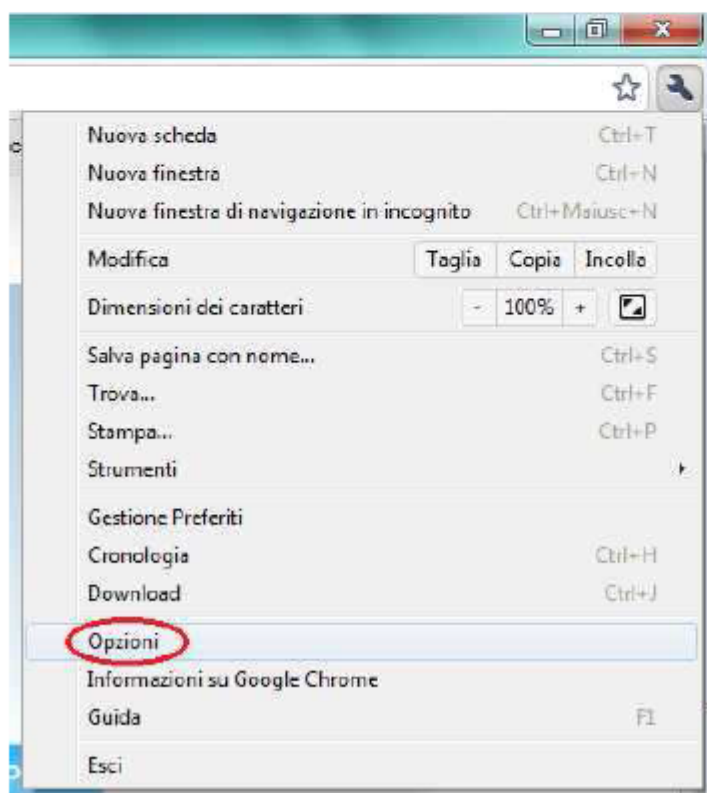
Nuova scheda Ctrl+T
Nuova finestra Ctrl+N
Nuova finestra di navigazione in incognito Ctrl+Maiusc+N

Modifica Taglia Copia Incolla

Dimensioni dei caratteri - 100% +

Salva pagina con nome... Ctrl+S
Trova... Ctrl+F
Stampa... Ctrl+P
Strumenti

Gestione Preferiti
Cronologia Ctrl+H
Download Ctrl+J

Opzioni
Informazioni su Google Chrome
Guida F1

Esci